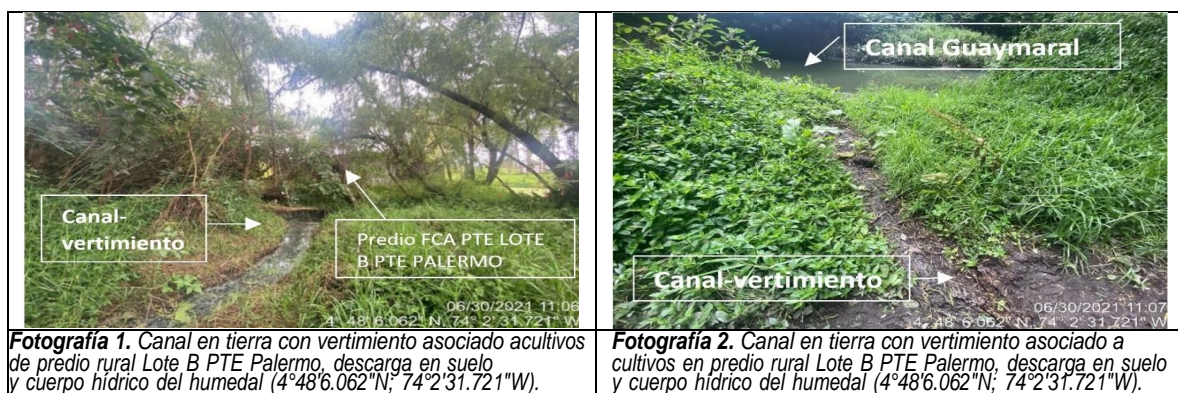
| Canal-vertimiento<br>Predio FCA PTE LOTE B PTE PALERMO<br>06/30/2021 11:06<br>4° 48' 6.062" N, 74° 2' 31.721" W | Canal Guaymaral<br>Canal-vertimiento<br>06/30/2021 11:07<br>4° 48' 6.062" N, 74° 2' 31.721" W |
|---|---|
| ***Fotografía 1.*** *Canal en tierra con vertimiento asociado acultivos de predio rural Lote B PTE Palermo, descarga en suelo y cuerpo hídrico del humedal (4°48'6.062"N; 74°2'31.721"W).* | ***Fotografía 2.*** *Canal en tierra con vertimiento asociado a cultivos en predio rural Lote B PTE Palermo, descarga en suelo y cuerpo hídrico del humedal (4°48'6.062"N; 74°2'31.721"W).* |